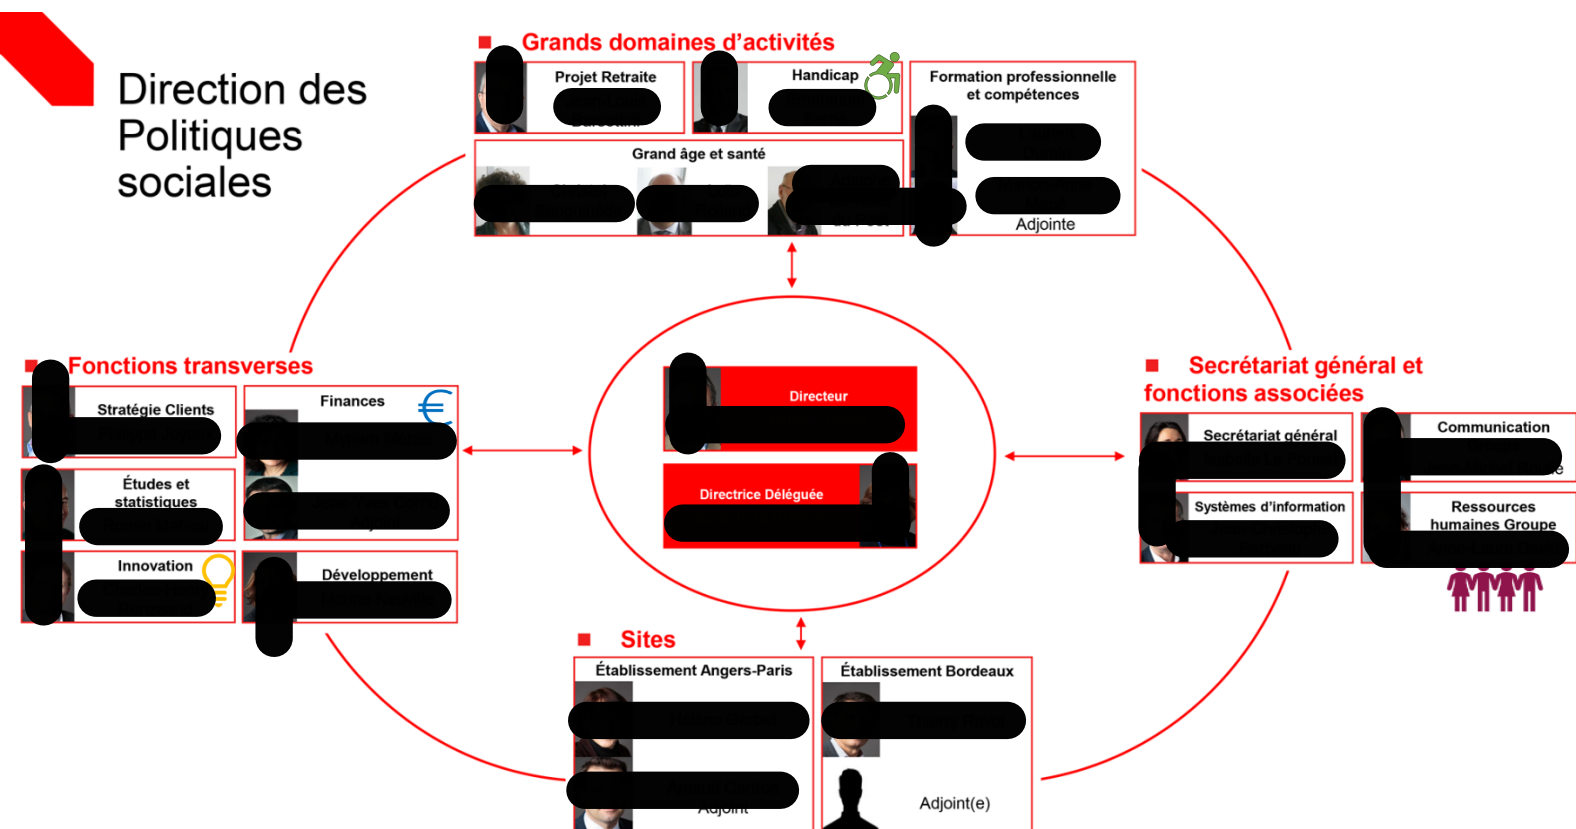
Direction des Politiques sociales

Grands domaines d'activités

Projet Retraite
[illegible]

Handicap
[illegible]

Formation professionnelle et compétences
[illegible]
Adjointe

Grand âge et santé
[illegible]

Fonctions transverses

Stratégie Clients
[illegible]

Finances
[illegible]

Études et statistiques
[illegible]

Innovation
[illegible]

Développement
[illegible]

Directeur
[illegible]

Directrice Déléguée
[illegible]

Secrétariat général et fonctions associées

Secrétariat général
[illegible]

Communication
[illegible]

Systèmes d'information
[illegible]

Ressources humaines Groupe
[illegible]

Sites

Établissement Angers-Paris
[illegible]
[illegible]

Établissement Bordeaux
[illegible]
Adjoint(e)